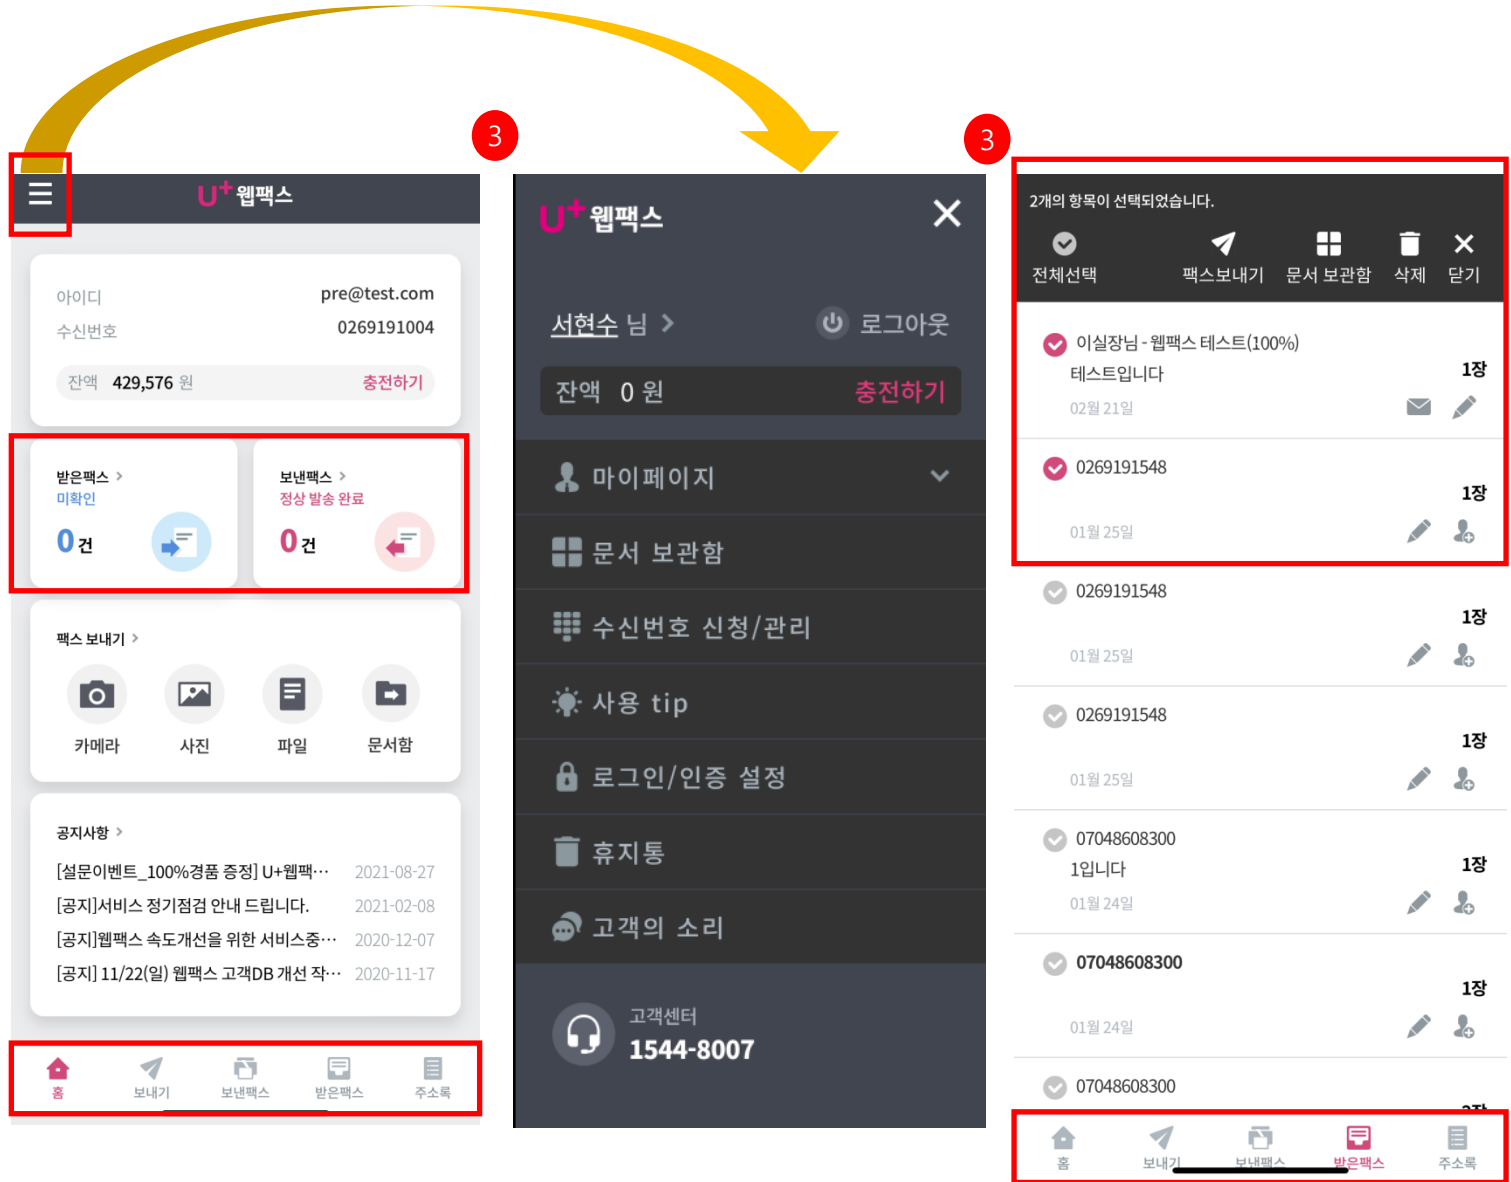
U+ 웹팩스

아이디 pre@test.com
수신번호 0269191004
잔액 429,576 원 충전하기

받은팩스 >
미확인
0건

보낸팩스 >
정상 발송 완료
0건

팩스 보내기 >
카메라
사진
파일
문서함

공지사항 >
[설문이벤트_100%경품 증정] U+웹팩··· 2021-08-27
[공지]서비스 정기점검 안내 드립니다. 2021-02-08
[공지]웹팩스 속도개선을 위한 서비스중··· 2020-12-07
[공지] 11/22(일) 웹팩스 고객DB 개선 작··· 2020-11-17

홈
보내기
보낸팩스
받은팩스
주소록

3

U+ 웹팩스

서현수 님 >
로그아웃
잔액 0 원 충전하기
마이페이지
문서 보관함
수신번호 신청/관리
사용 tip
로그인/인증 설정
휴지통
고객의 소리
고객센터
1544-8007

3

2개의 항목이 선택되었습니다.
전체선택
팩스보내기
문서 보관함
삭제
닫기

이실장님 - 웹팩스 테스트(100%)
테스트입니다
1장
02월 21일

0269191548
1장
01월 25일

0269191548
1장
01월 25일

0269191548
1장
01월 25일

07048608300
1입니다
1장
01월 24일

07048608300
1장
01월 24일

07048608300
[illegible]

홈
보내기
보낸팩스
받은팩스
주소록